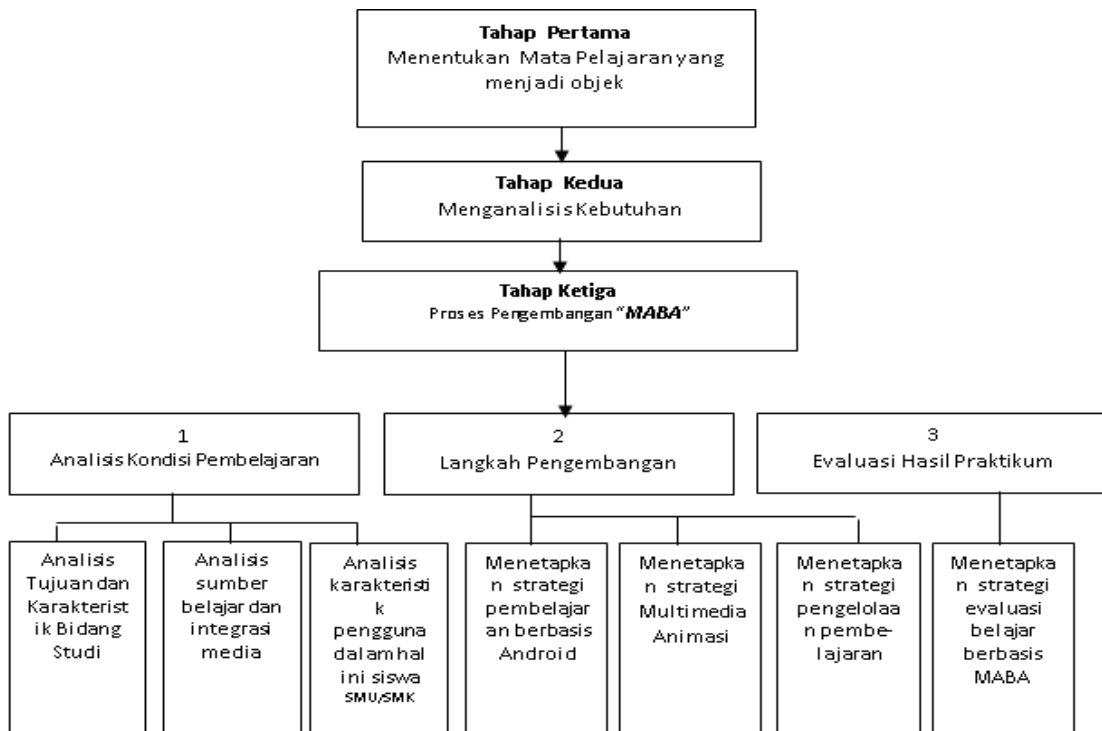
**Tahap Pertama**
Menentukan Mata Pelajaran yang menjadi objek

**Tahap Kedua**
Menganalisis Kebutuhan

**Tahap Ketiga**
Proses Pengembangan "*MABA*"

1
Analisis Kondisi Pembelajaran

2
Langkah Pengembangan

3
Evaluasi Hasil Praktikum

Analisis Tujuan dan Karakteristik Bidang Studi

Analisis sumber belajar dan integrasi media

Analisis karakteristik pengguna dalam hal ini siswa SMU/SMK

Menetapkan strategi pembelajaran berbasis Android

Menetapkan strategi Multimedia Animasi

Menetapkan strategi pengelolaan pembe-lajaran

Menetapkan strategi evaluasi belajar berbasis MABA